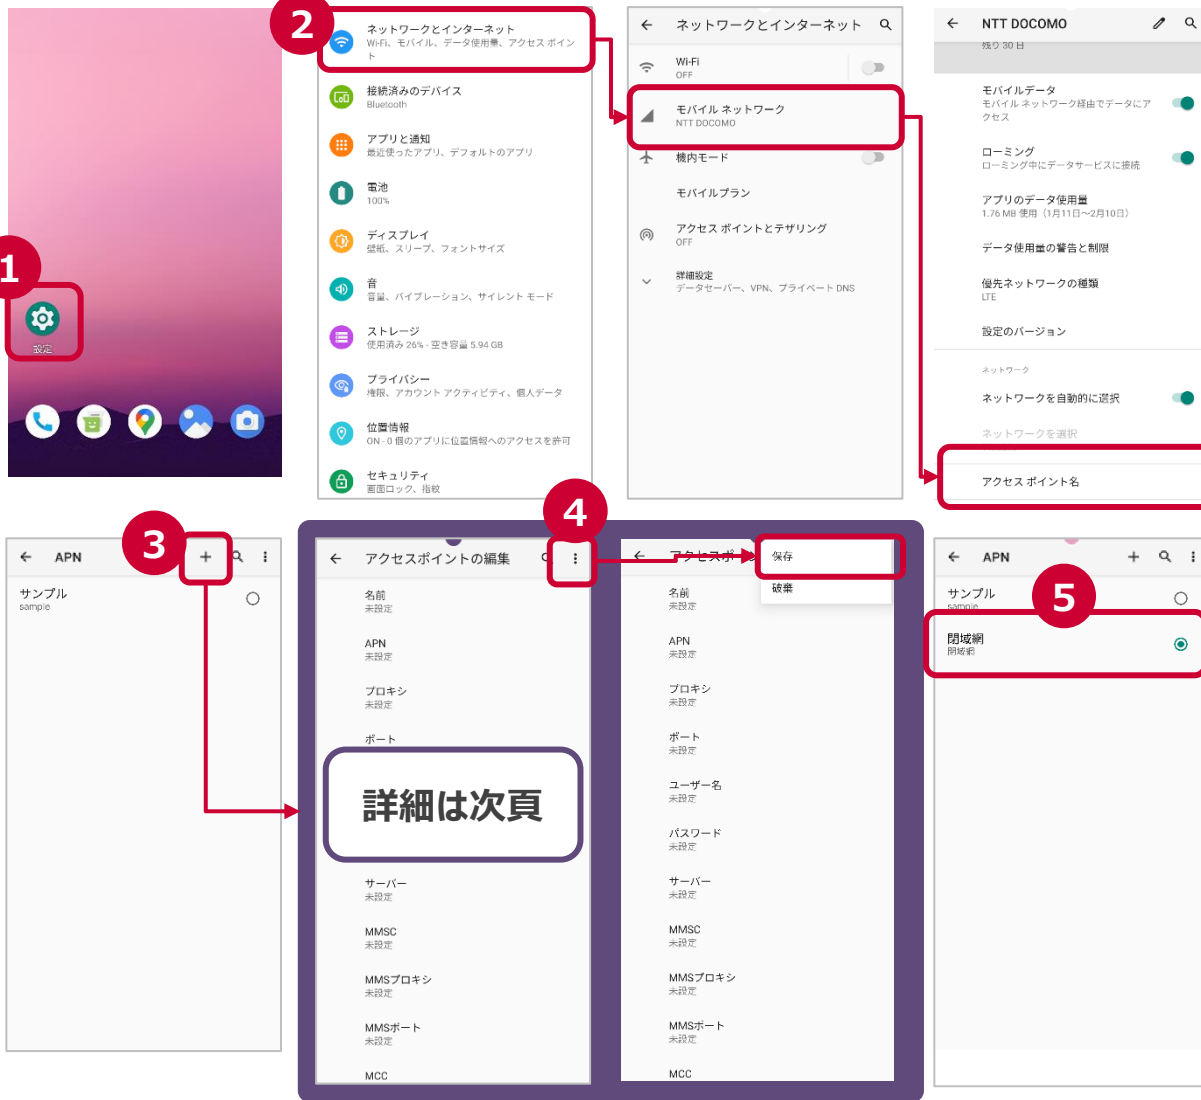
1

設定

2

ネットワークとインターネット
Wi-Fi、モバイル、データ使用量、アクセスポイント

接続済みのデバイス
Bluetooth

アプリと通知
最近使ったアプリ、デフォルトのアプリ

電池
100%

ディスプレイ
壁紙、スリープ、フォントサイズ

音
音量、バイブレーション、サイレント モード

ストレージ
使用済み 26% - 空き容量 5.94 GB

プライバシー
権限、アカウント アクティビティ、個人データ

位置情報
ON - 0 個のアプリに位置情報へのアクセスを許可

セキュリティ
画面ロック、指紋

ネットワークとインターネット

Wi-Fi
OFF

モバイル ネットワーク
NTT DOCOMO

機内モード

モバイルプラン

アクセス ポイントとテザリング
OFF

詳細設定
データセーバー、VPN、プライベート DNS

NTT DOCOMO
残り 30 日

モバイルデータ
モバイル ネットワーク経由でデータにアクセス

ローミング
ローミング中にデータサービスに接続

アプリのデータ使用量
1.76 MB 使用（1月11日～2月10日）

データ使用量の警告と制限

優先ネットワークの種類
LTE

設定のバージョン

ネットワーク

ネットワークを自動的に選択

ネットワークを選択

アクセス ポイント名

APN

3

サンプル
sample

アクセスポイントの編集

4

名前
未設定

APN
未設定

プロキシ
未設定

ポート

詳細は次頁

サーバー
未設定

MMSC
未設定

MMSプロキシ
未設定

MMSポート
未設定

MCC

アクセスポ

保存

破棄

名前
未設定

APN
未設定

プロキシ
未設定

ポート
未設定

ユーザー名
未設定

パスワード
未設定

サーバー
未設定

MMSC
未設定

MMSプロキシ
未設定

MMSポート
未設定

MCC

APN

サンプル
sample

5

閉域網
閉域網